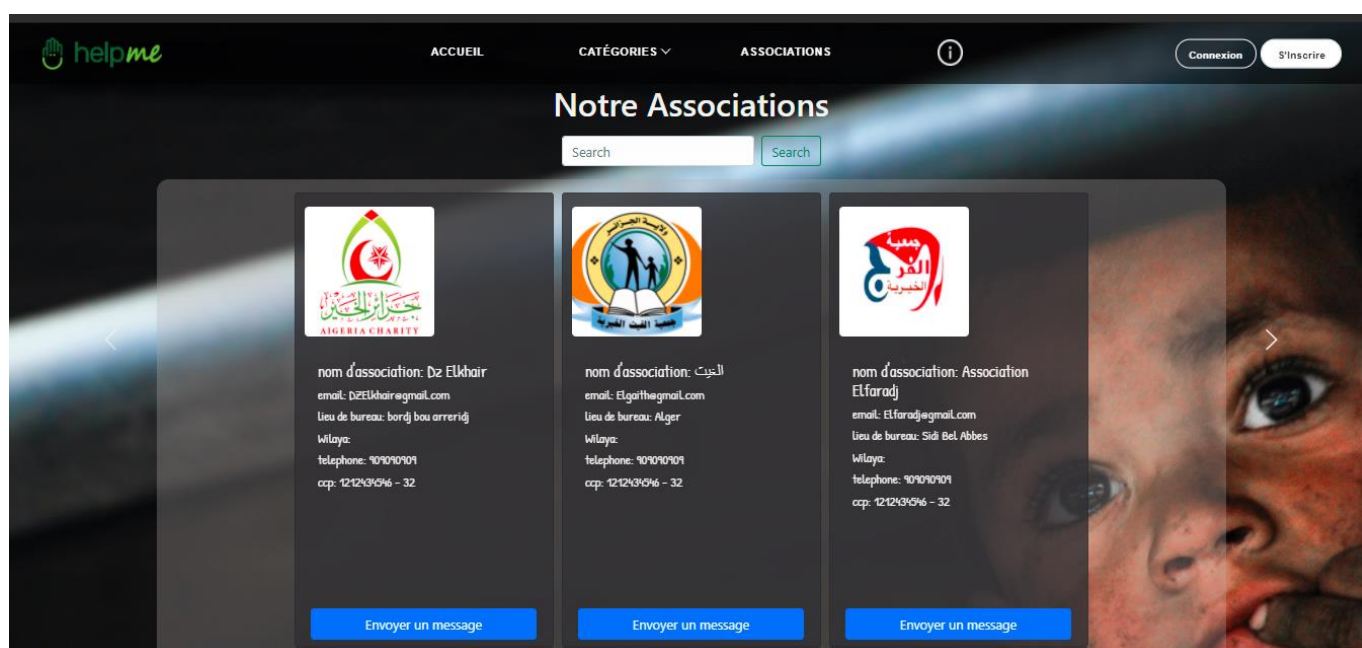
helpme

ACCUEIL
CATÉGORIES
ASSOCIATIONS

Connexion
S'inscrire

Notre Associations

Search
Search

جزائر الخير
ALGERIA CHARITY

nom d'association: Dz Elkhair
email: DZElkhair@gmail.com
lieu de bureau: bordj bou arreridj
Wilaya:
telephone: 909090909
ccp: 1212434546 - 32

Envoyer un message

ولاية الجزائر
جمعية الغيث الخيرية

nom d'association: الغيث
email: Elgaith@gmail.com
lieu de bureau: Alger
Wilaya:
telephone: 909090909
ccp: 1212434546 - 32

Envoyer un message

جمعية الفرج الخيرية

nom d'association: Association Elfaradj
email: Elfaradj@gmail.com
lieu de bureau: Sidi Bel Abbes
Wilaya:
telephone: 909090909
ccp: 1212434546 - 32

Envoyer un message